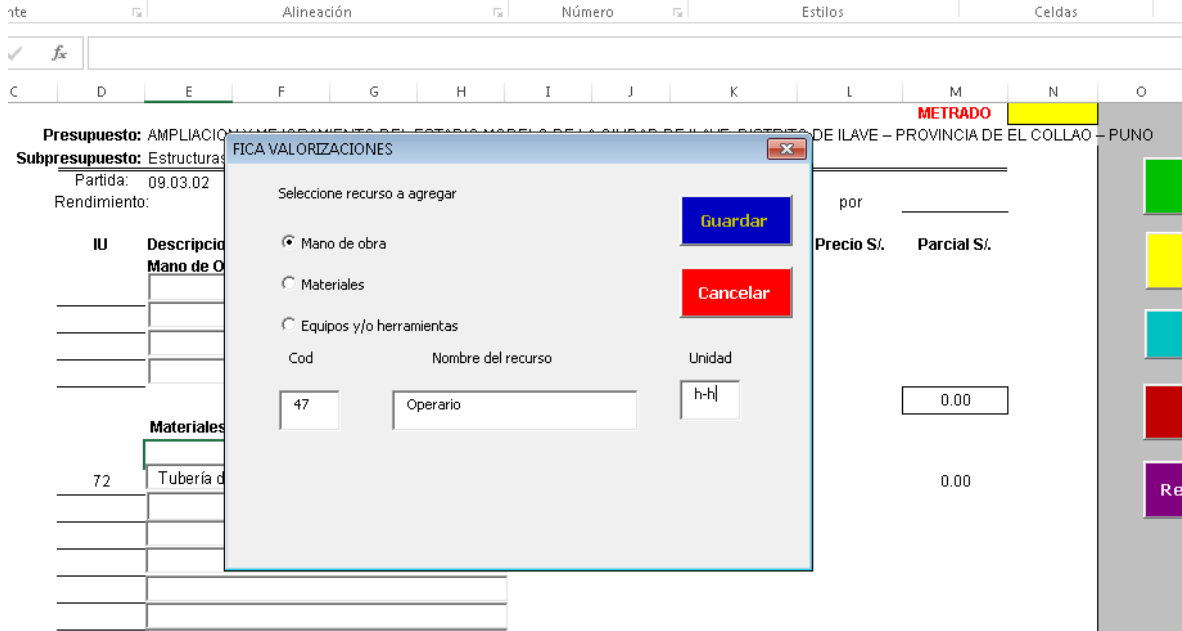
nte Alineación Número Estilos Celdas

$f_x$

C D E F G H I J K L M N O

METRADO

Presupuesto: AMPLIACION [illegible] DE ILAVE – PROVINCIA DE EL COLLAO – PUNO
Subpresupuesto: Estructuras
Partida: 09.03.02
Rendimiento:

por

IU Descripcio
Mano de O

Precio S/. Parcial S/.

0.00

Materiales

72 Tubería d

0.00

Re

FICA VALORIZACIONES

Seleccione recurso a agregar

Guardar

Mano de obra

Materiales

Cancelar

Equipos y/o herramientas

Cod Nombre del recurso Unidad

47 Operario h-h